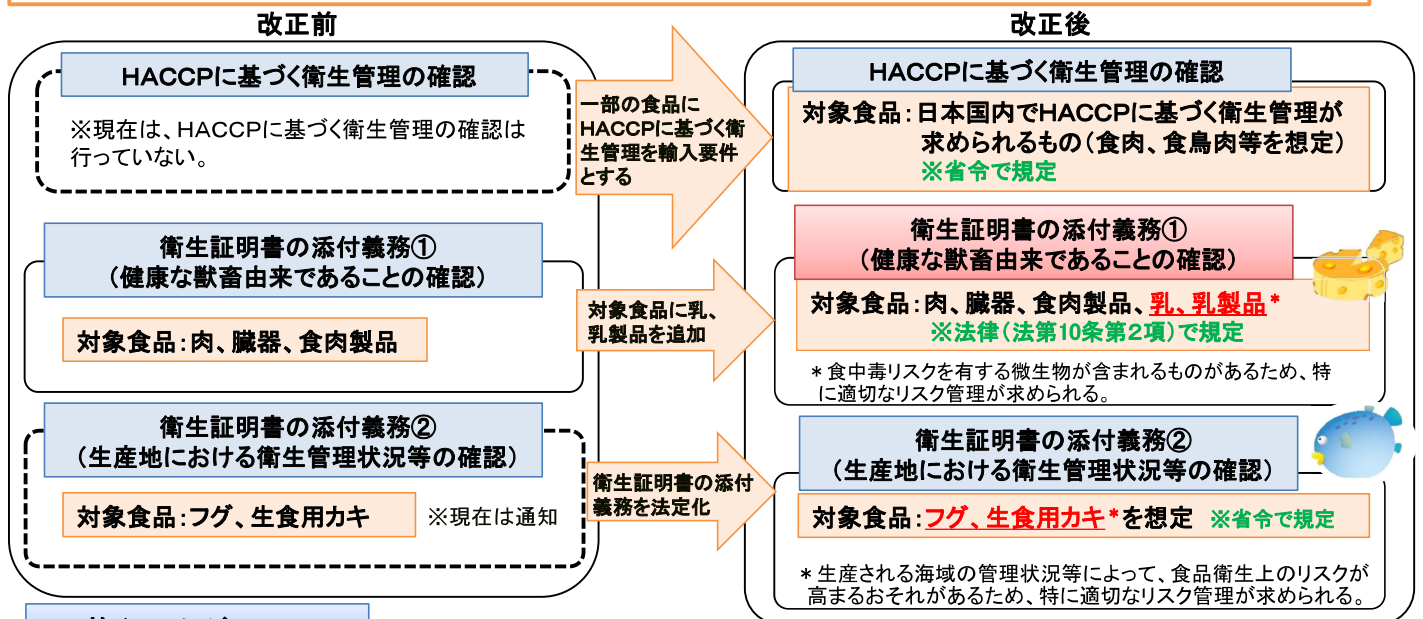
改正前

HACCPに基づく衛生管理の確認

※現在は、HACCPに基づく衛生管理の確認は行っていない。

衛生証明書の添付義務①
（健康な獣畜由来であることの確認）

対象食品：肉、臓器、食肉製品

衛生証明書の添付義務②
（生産地における衛生管理状況等の確認）

対象食品：フグ、生食用カキ

※現在は通知

一部の食品にHACCPに基づく衛生管理を輸入要件とする

対象食品に乳、乳製品を追加

衛生証明書の添付義務を法定化

改正後

HACCPに基づく衛生管理の確認

対象食品：日本国内でHACCPに基づく衛生管理が求められるもの（食肉、食鳥肉等を想定）
※省令で規定

衛生証明書の添付義務①
（健康な獣畜由来であることの確認）

対象食品：肉、臓器、食肉製品、乳、乳製品＊
※法律（法第10条第2項）で規定

＊食中毒リスクを有する微生物が含まれるものがあるため、特に適切なリスク管理が求められる。

衛生証明書の添付義務②
（生産地における衛生管理状況等の確認）

対象食品：フグ、生食用カキ＊を想定 ※省令で規定

＊生産される海域の管理状況等によって、食品衛生上のリスクが高まるおそれがあるため、特に適切なリスク管理が求められる。

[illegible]